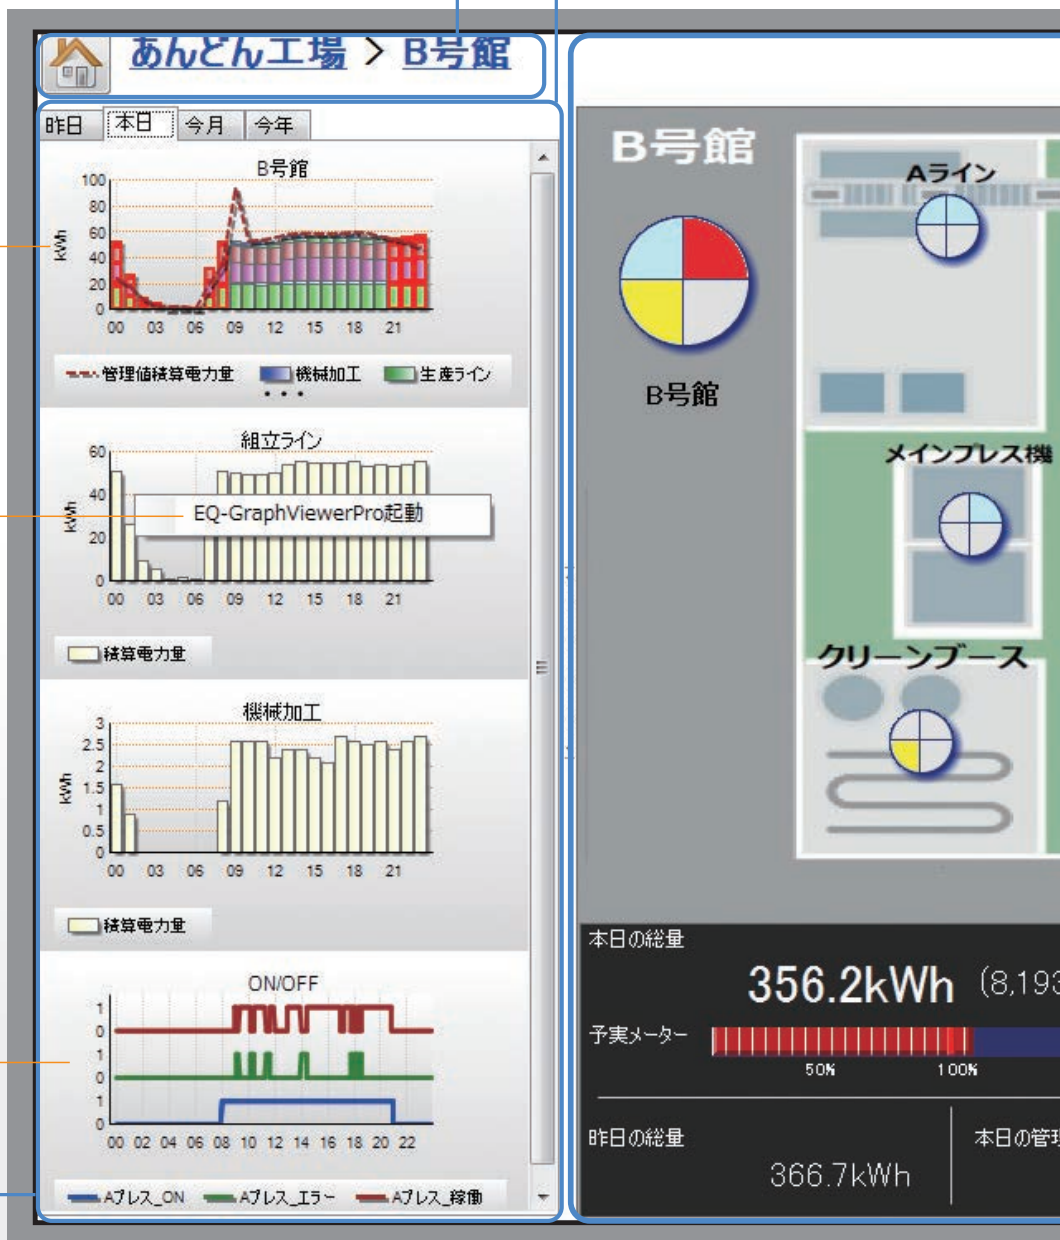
あんどん工場 > B号館

昨日 本日 今月 今年

B号館
100 80 60 40 20 0
kWh
00 03 06 09 12 15 18 21
管理値積算電力量 機械加工 生産ライン
• • •

組立ライン
60 40 20 0
kWh
EQ-GraphViewerPro起動
00 03 06 09 12 15 18 21
積算電力量

機械加工
3 2.5 2 1.5 1 0.5 0
kWh
00 03 06 09 12 15 18 21
積算電力量

ON/OFF
1 0 1 0 1 0
00 02 04 06 08 10 12 14 16 18 20 22
Aプレス_ON Aプレス_エラー Aプレス_稼働

B号館
B号館
Aライン
メインプレス機
クリーンブース

本日の総量
356.2kWh (8,193
予実メーター
50% 100%
昨日の総量
366.7kWh
本日の管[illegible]